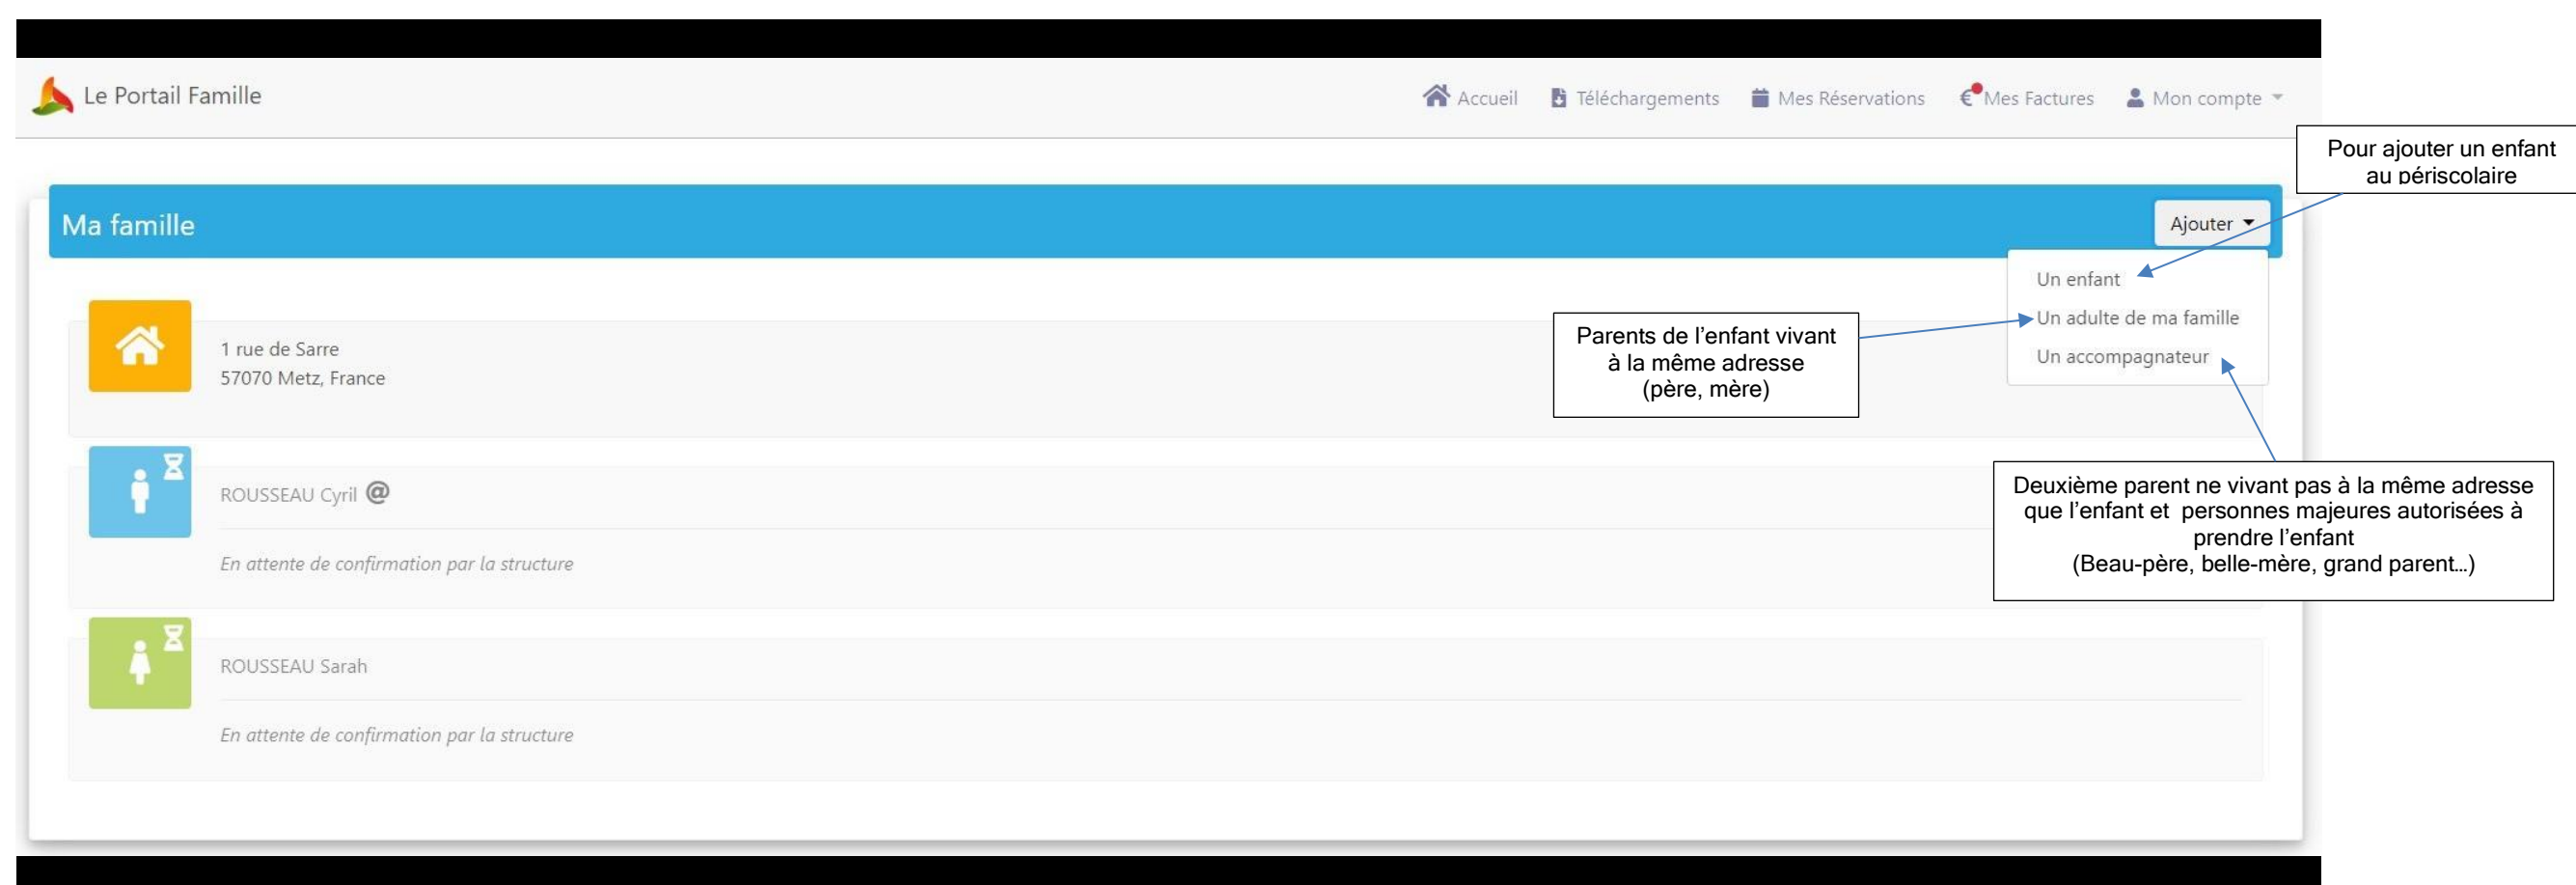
Le Portail Famille

Accueil Téléchargements Mes Réservations Mes Factures Mon compte

Pour ajouter un enfant au périscolaire

Ma famille

Ajouter

Un enfant
Un adulte de ma famille
Un accompagnateur

Parents de l'enfant vivant à la même adresse (père, mère)

1 rue de Sarre
57070 Metz, France

ROUSSEAU Cyril @

En attente de confirmation par la structure

Deuxième parent ne vivant pas à la même adresse que l'enfant et personnes majeures autorisées à prendre l'enfant
(Beau-père, belle-mère, grand parent…)

ROUSSEAU Sarah

En attente de confirmation par la structure